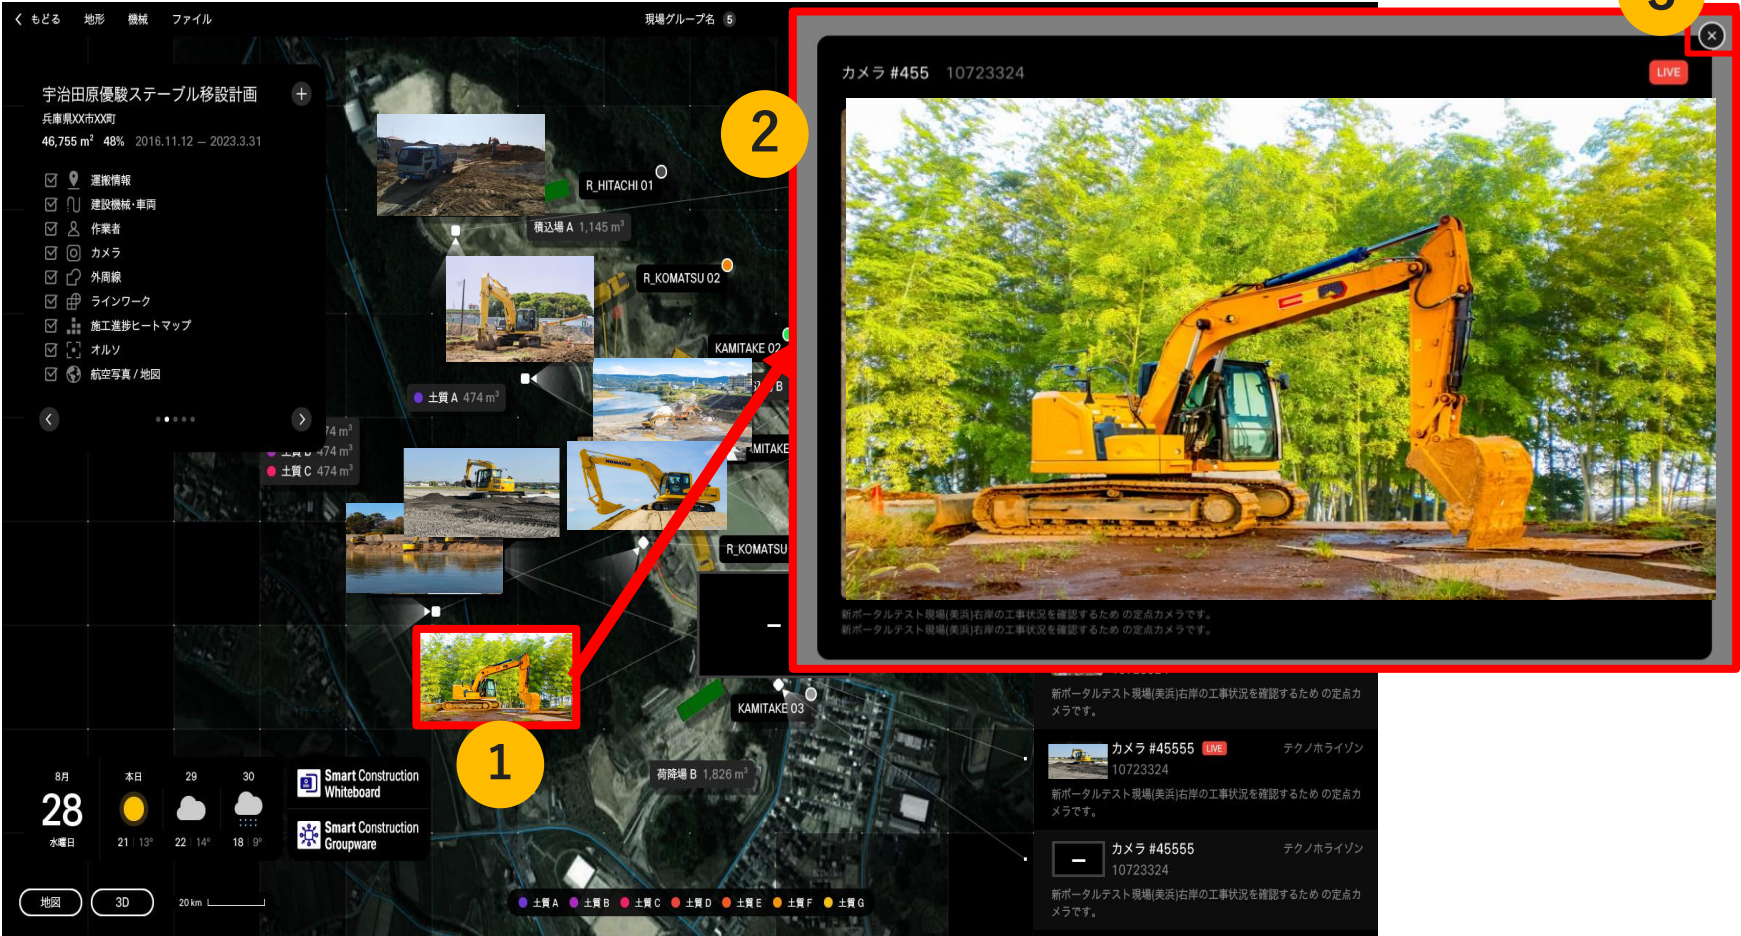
く もどる 地形 機械 ファイル

現場グループ名 5

宇治田原優駿ステーブル移設計画 +

兵庫県XX市XX町

46,755 m² 48% 2016.11.12 – 2023.3.31

運搬情報
建設機械・車両
作業者
カメラ
外周線
ラインワーク
施工進捗ヒートマップ
オルソ
航空写真 / 地図

R_HITACHI 01

積込場 A 1,145 m³

R_KOMATSU 02

KAMITAKE 02

土質 A 474 m³

74 m³

土質 B 474 m³

土質 C 474 m³

MITAKE

R_KOMATSU

KAMITAKE 03

荷降場 B 1,826 m³

1

2

3

カメラ #455 10723324

LIVE

新ポータルテスト現場(美浜)右岸の工事状況を確認するため の定点カメラです。
新ポータルテスト現場(美浜)右岸の工事状況を確認するため の定点カメラです。

新ポータルテスト現場(美浜)右岸の工事状況を確認するため の定点カメラです。

カメラ #45555 LIVE テクノホライゾン
10723324
新ポータルテスト現場(美浜)右岸の工事状況を確認するため の定点カメラです。

カメラ #45555 テクノホライゾン
10723324
新ポータルテスト現場(美浜)右岸の工事状況を確認するため の定点カメラです。

8月 28 水曜日

本日 21 | 13°

29 22 | 14°

30 18 | 9°

Smart Construction Whiteboard

Smart Construction Groupware

地図 3D 20 km

土質 A 土質 B 土質 C 土質 D 土質 E 土質 F 土質 G